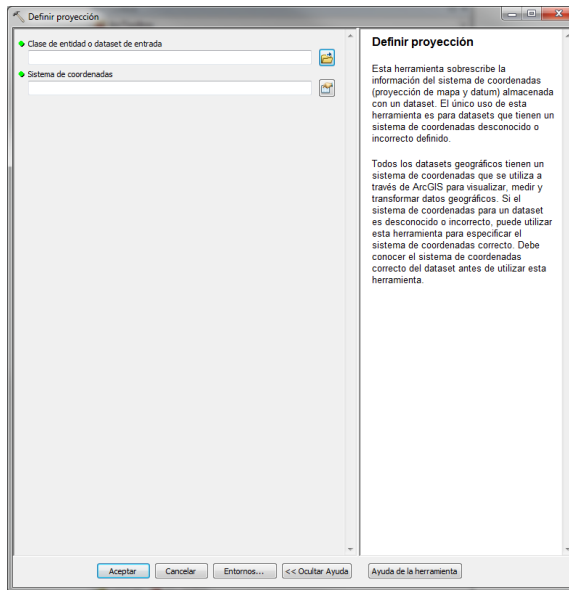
Definir proyección

Clase de entidad o dataset de entrada

Sistema de coordenadas

Definir proyección

Esta herramienta sobrescribe la información del sistema de coordenadas (proyección de mapa y datum) almacenada con un dataset. El único uso de esta herramienta es para datasets que tienen un sistema de coordenadas desconocido o incorrecto definido.

Todos los datasets geográficos tienen un sistema de coordenadas que se utiliza a través de ArcGIS para visualizar, medir y transformar datos geográficos. Si el sistema de coordenadas para un dataset es desconocido o incorrecto, puede utilizar esta herramienta para especificar el sistema de coordenadas correcto. Debe conocer el sistema de coordenadas correcto del dataset antes de utilizar esta herramienta.

Aceptar Cancelar Entornos... << Ocultar Ayuda Ayuda de la herramienta